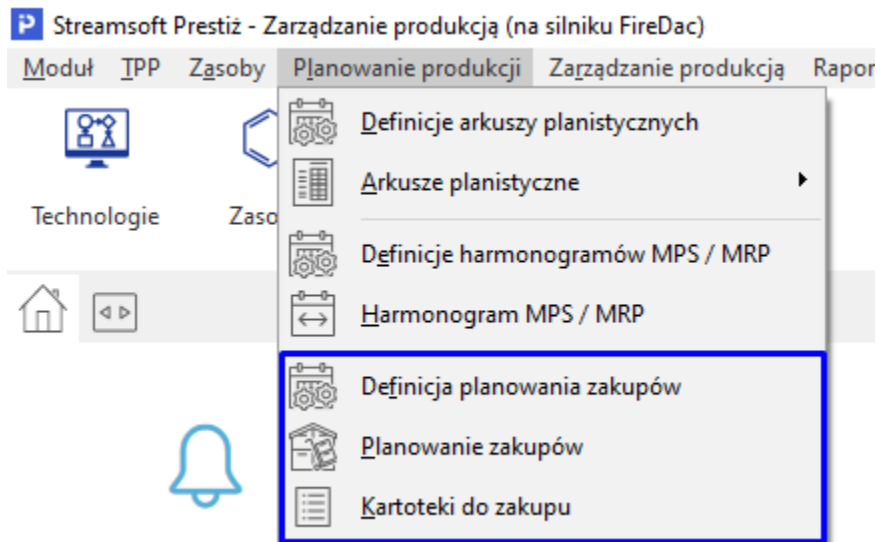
P Streamsoft Prestiż - Zarządzanie produkcją (na silniku FireDac)

Moduł TPP Zasoby Planowanie produkcji Zarządzanie produkcją Rapor

Technologie

Zaso

Definicje arkuszy planistycznych

Arkusze planistyczne

Definicje harmonogramów MPS / MRP

Harmonogram MPS / MRP

Definicja planowania zakupów

Planowanie zakupów

Kartoteki do zakupu